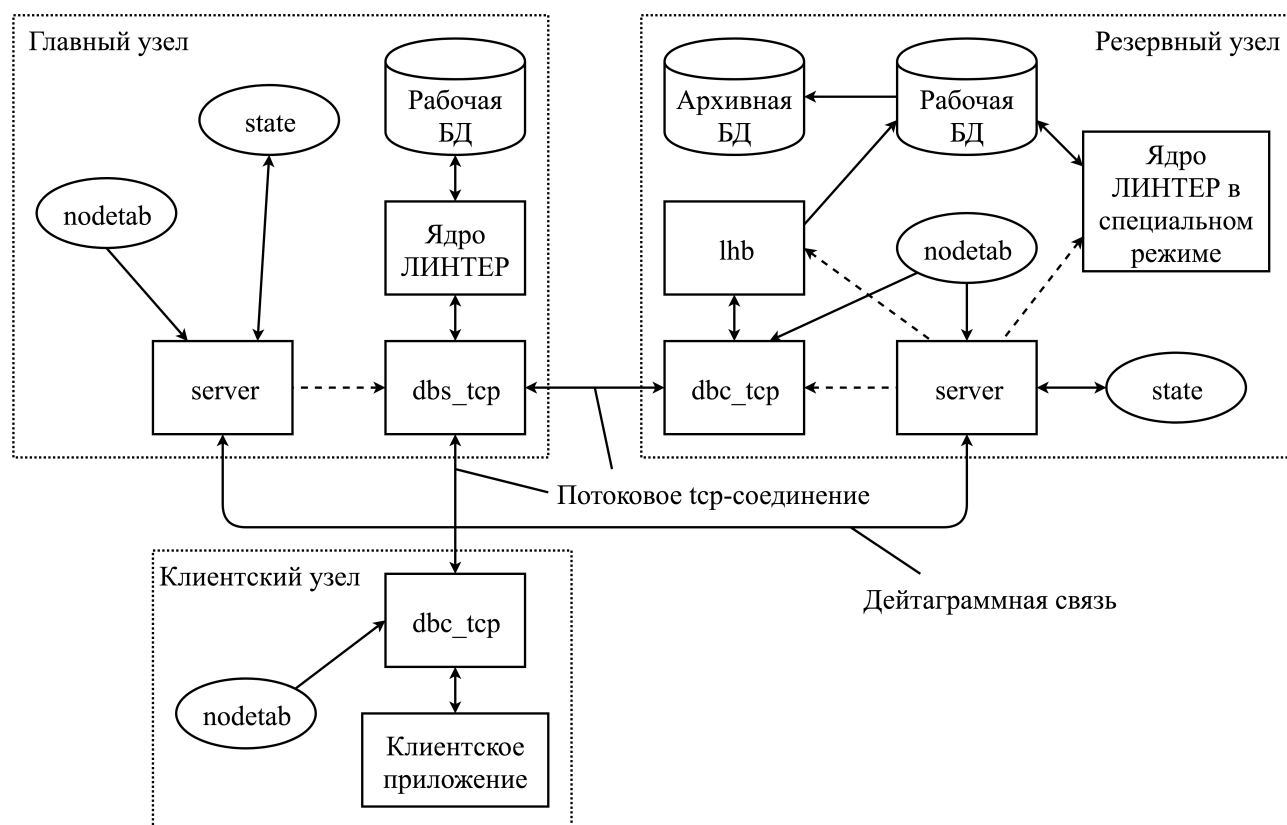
Главный узел

Рабочая БД

state

nodetab

Ядро ЛИНТЕР

server

dbs_tcp

Резервный узел

Архивная БД

Рабочая БД

Ядро ЛИНТЕР в специальном режиме

lhb

nodetab

dbc_tcp

server

state

Потоковое tcp-соединение

Клиентский узел

dbc_tcp

nodetab

Клиентское приложение

Дейтаграммная связь